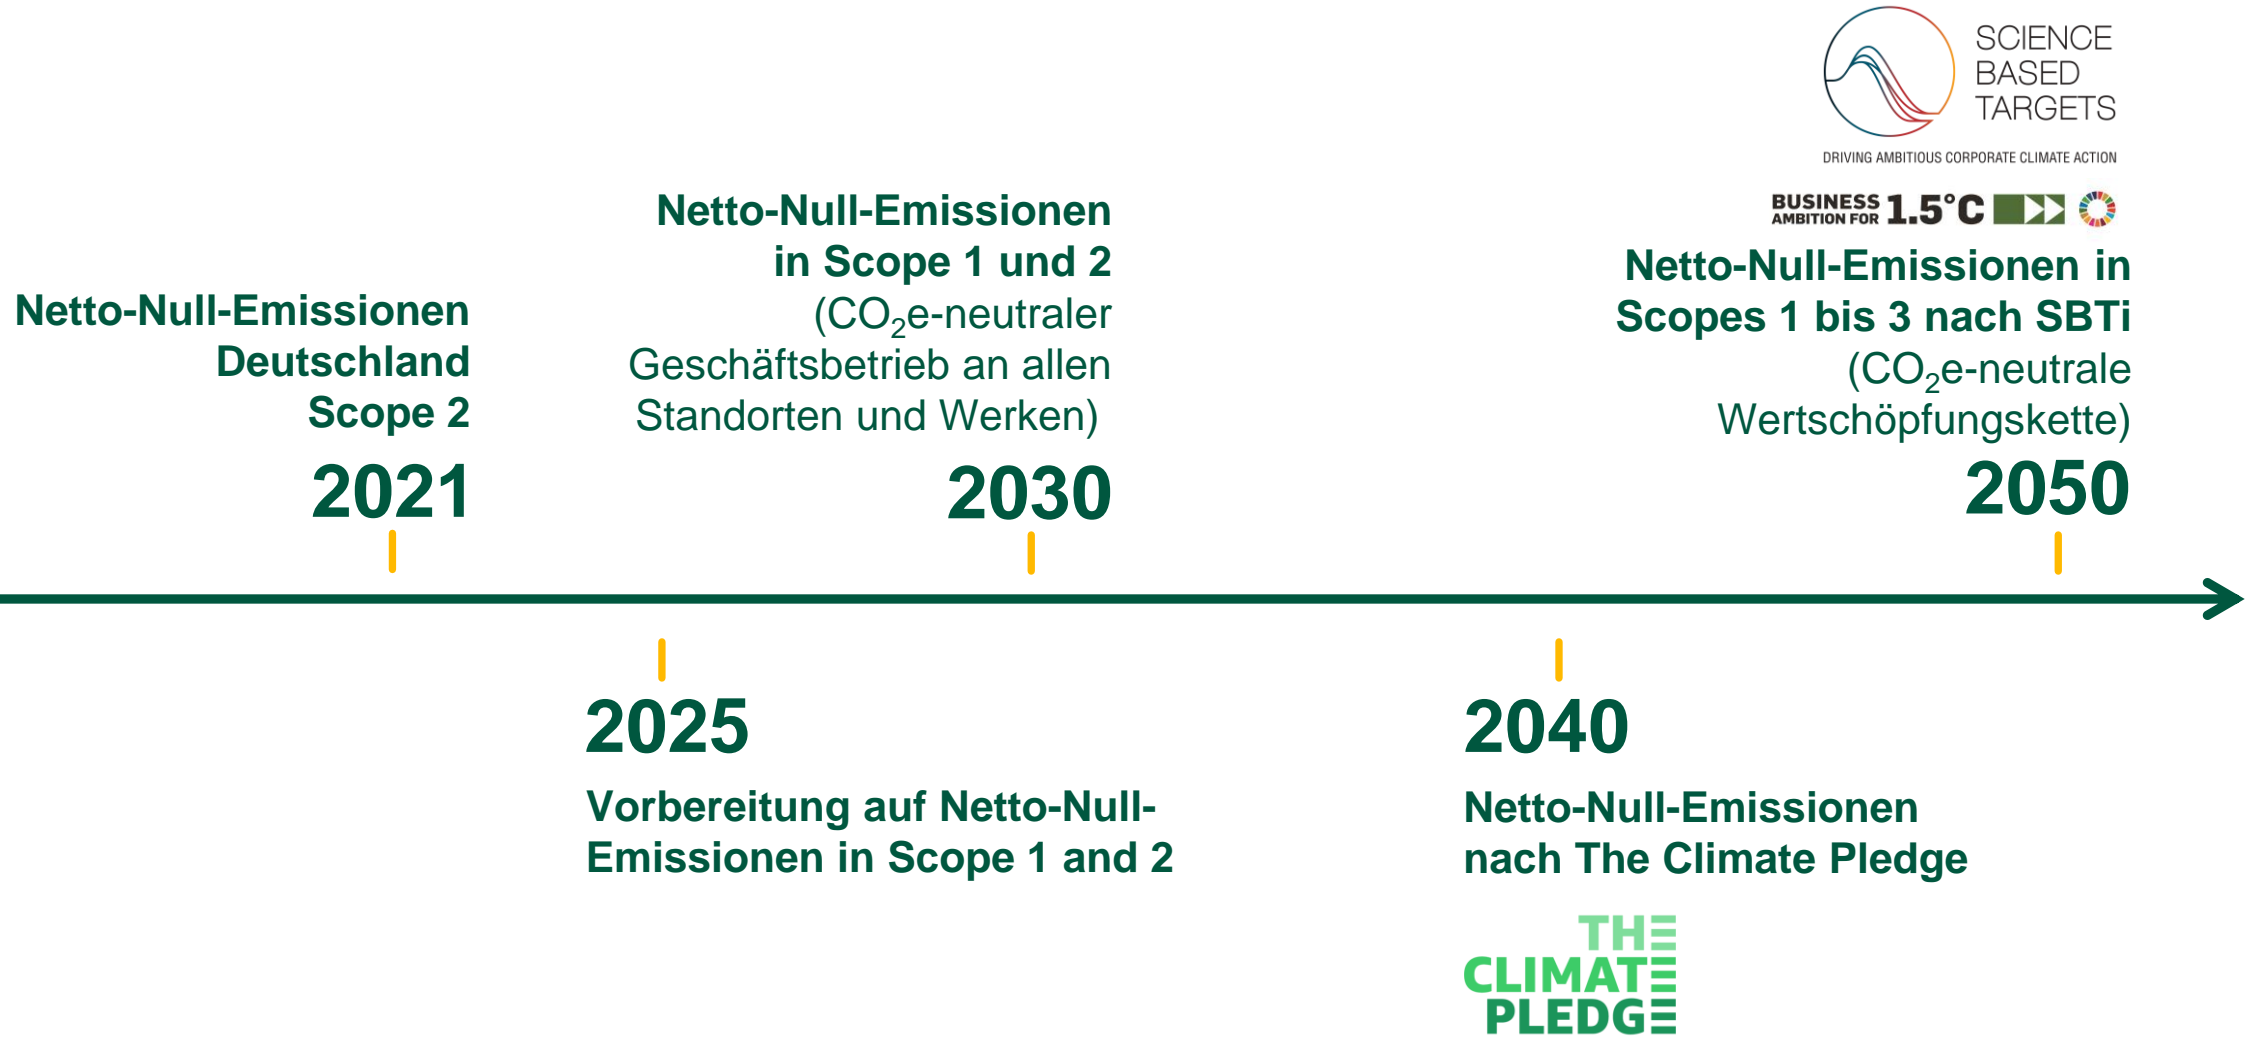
SCIENCE BASED TARGETS
DRIVING AMBITIOUS CORPORATE CLIMATE ACTION

BUSINESS AMBITION FOR 1.5°C

Netto-Null-Emissionen Deutschland Scope 2
2021

Netto-Null-Emissionen in Scope 1 und 2 ($CO_2$e-neutraler Geschäftsbetrieb an allen Standorten und Werken)
2030

Netto-Null-Emissionen in Scopes 1 bis 3 nach SBTi ($CO_2$e-neutrale Wertschöpfungskette)
2050

2025
Vorbereitung auf Netto-Null-Emissionen in Scope 1 and 2

2040
Netto-Null-Emissionen nach The Climate Pledge

THE CLIMATE PLEDGE